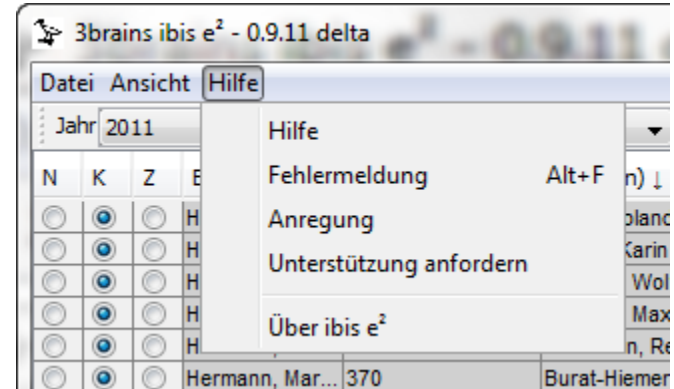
3brains ibis e² - 0.9.11 delta

Datei Ansicht Hilfe

Jahr 2011

Hilfe
Fehlermeldung Alt+F
Anregung
Unterstützung anfordern
Über ibis e²

N K Z E

n) ↓

H oland
H Karin
H Wol
H Max
H n, Re
Hermann, Mar... 370 Burat-Hiemer